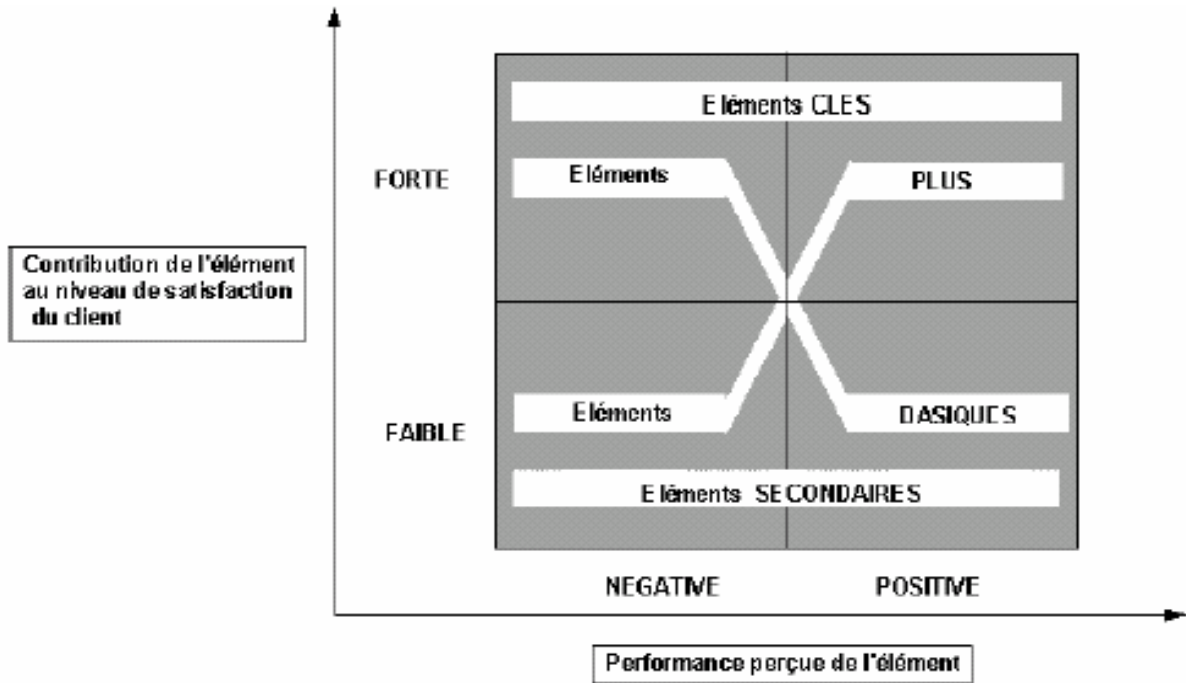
Eléments CLES

FORTE

Eléments

PLUS

Contribution de l'élément au niveau de satisfaction du client

Eléments

BASIQUES

FAIBLE

Eléments SECONDAIRES

NEGATIVE

POSITIVE

Performance perçue de l'élément